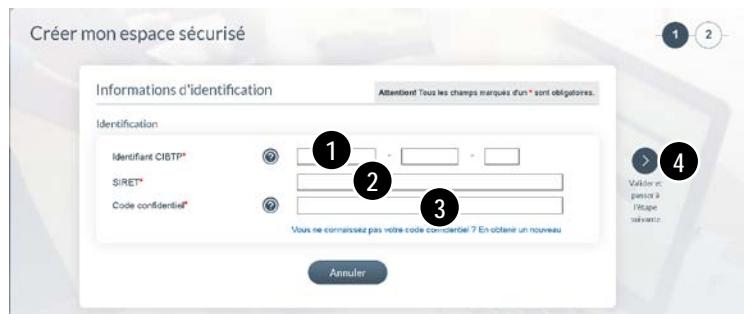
Créer mon espace sécurisé

1 2

Informations d'identification

Attention! Tous les champs marqués d'un * sont obligatoires.

Identification

Identifiant CIBTP*

1

-

-

SIRET*

2

Code confidentiel*

3

Vous ne connaissez pas votre code confidentiel ? En obtenir un nouveau

4

Valider et passer à l'étape suivante

Annuler